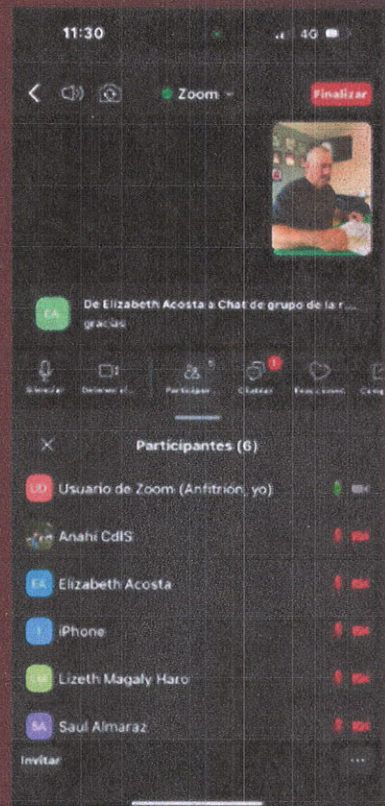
11:30 4G

Zoom

Finalizar

EA De Elizabeth Acosta a Chat de grupo de la r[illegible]
gracias

Silenciar Detener el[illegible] Participan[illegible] 5 Chatear 1 Reacciones Com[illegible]

Participantes (6)

UD Usuario de Zoom (Anfitrión, yo)

Anahi CdlS

EA Elizabeth Acosta

I iPhone

LM Lizeth Magaly Haro

SA Saul Almaraz

Invitar